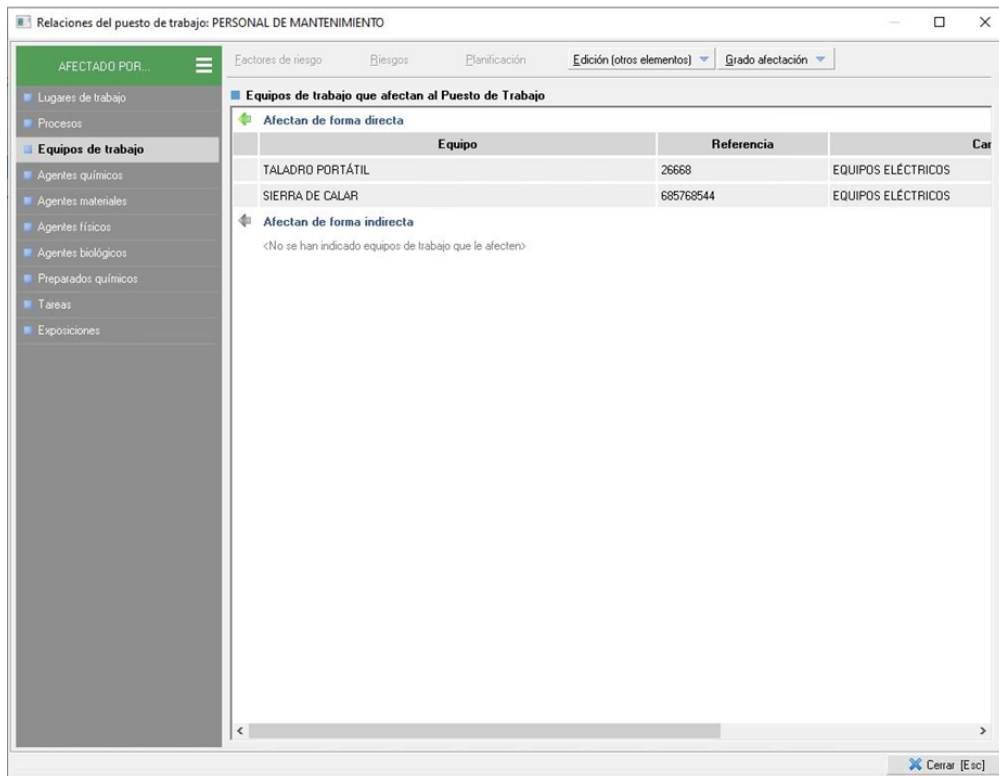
Relaciones del puesto de trabajo: PERSONAL DE MANTENIMIENTO

AFECTADO POR...

Lugares de trabajo
Procesos
Equipos de trabajo
Agentes químicos
Agentes materiales
Agentes físicos
Agentes biológicos
Preparados químicos
Tareas
Exposiciones

Factores de riesgo
Riesgos
Planificación
Edición (otros elementos)
Grado afectación

Equipos de trabajo que afectan al Puesto de Trabajo

Afectan de forma directa

| Equipo | Referencia | Car |
|---|---|---|
| TALADRO PORTÁTIL | 26668 | EQUIPOS ELÉCTRICOS |
| SIERRA DE CALAR | 685768544 | EQUIPOS ELÉCTRICOS |

Afectan de forma indirecta

<No se han indicado equipos de trabajo que le afecten>

Cerrar [Esc]